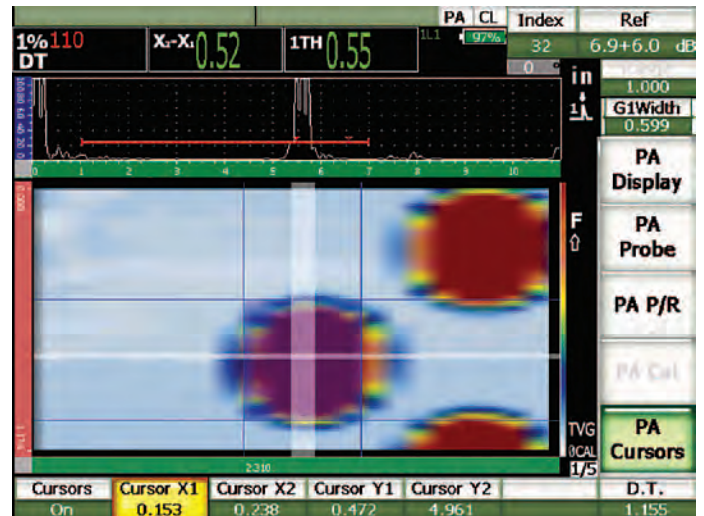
PA CL Index Ref

1% 110 DT

$X_2$-$X_1$ 0.52

1TH 0.55

1L1 97%

32 6.9+6.0 dB

0

in

1.000

G1Width

0.599

0 1 2 3 4 5 6 7 8 9 10

PA Display

PA Probe

PA P/R

PA Cal

PA Cursors

F

TVG

0CAL

1/5

2.310

Cursors | Cursor X1 | Cursor X2 | Cursor Y1 | Cursor Y2 | | D.T.
On | 0.153 | 0.238 | 0.472 | 4.961 | | 1.155